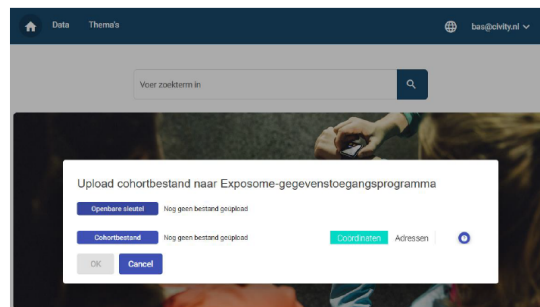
Data Thema's bas@civity.nl

Voer zoekterm in

Upload cohortbestand naar Exposome-gegevenstoegangsprogramma

Openbare sleutel Nog geen bestand geüpload

Cohortbestand Nog geen bestand geüpload Coordinaten Adressen

OK Cancel